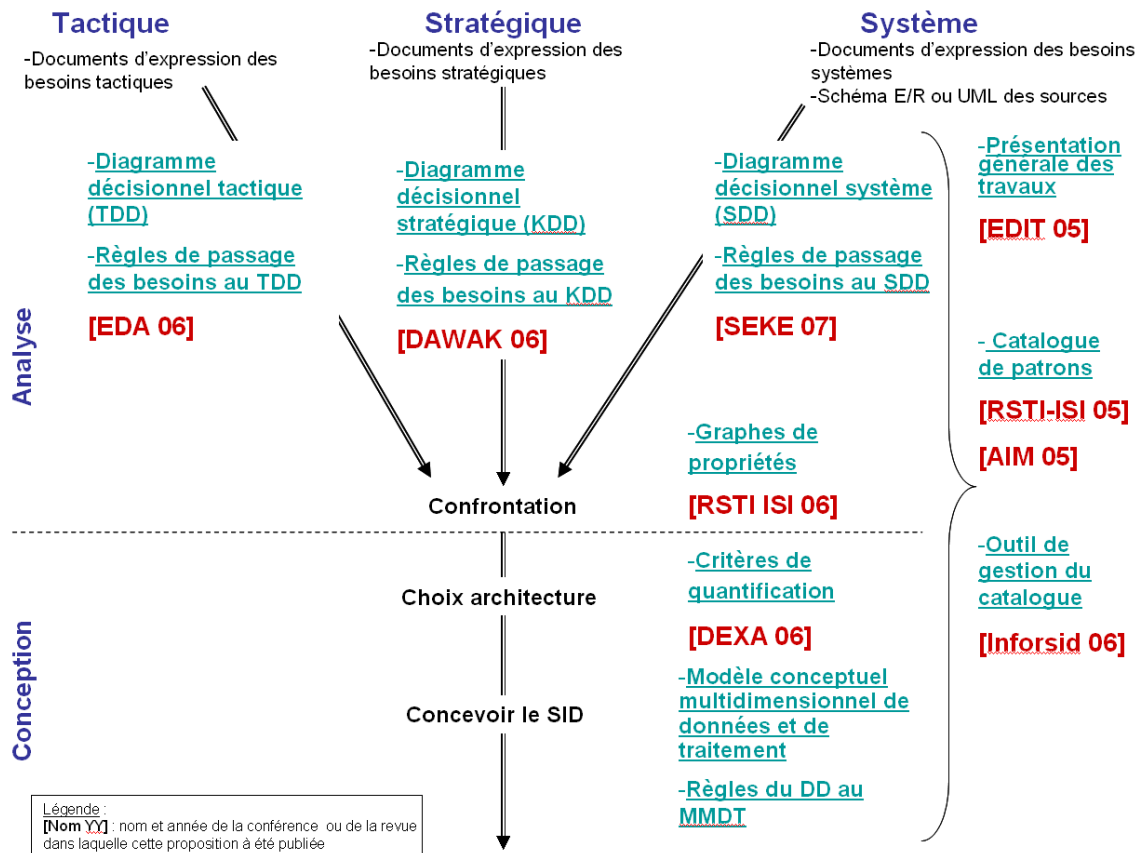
Tactique

-Documents d'expression des besoins tactiques

Stratégique

-Documents d'expression des besoins stratégiques

Système

-Documents d'expression des besoins systèmes
-Schéma E/R ou UML des sources

-Diagramme décisionnel tactique (TDD)

-Règles de passage des besoins au TDD

[EDA 06]

-Diagramme décisionnel stratégique (KDD)

-Règles de passage des besoins au KDD

[DAWAK 06]

-Diagramme décisionnel système (SDD)

-Règles de passage des besoins au SDD

[SEKE 07]

-Présentation générale des travaux

[EDIT 05]

- Catalogue de patrons

[RSTI-ISI 05]

[AIM 05]

Analyse

-Graphes de propriétés

[RSTI ISI 06]

Confrontation

-Outil de gestion du catalogue

[Inforsid 06]

Choix architecture

-Critères de quantification

[DEXA 06]

Conception

Concevoir le SID

-Modèle conceptuel multidimensionnel de données et de traitement

-Règles du DD au MMDT

Légende :
[Nom YY] : nom et année de la conférence ou de la revue dans laquelle cette proposition à été publiée